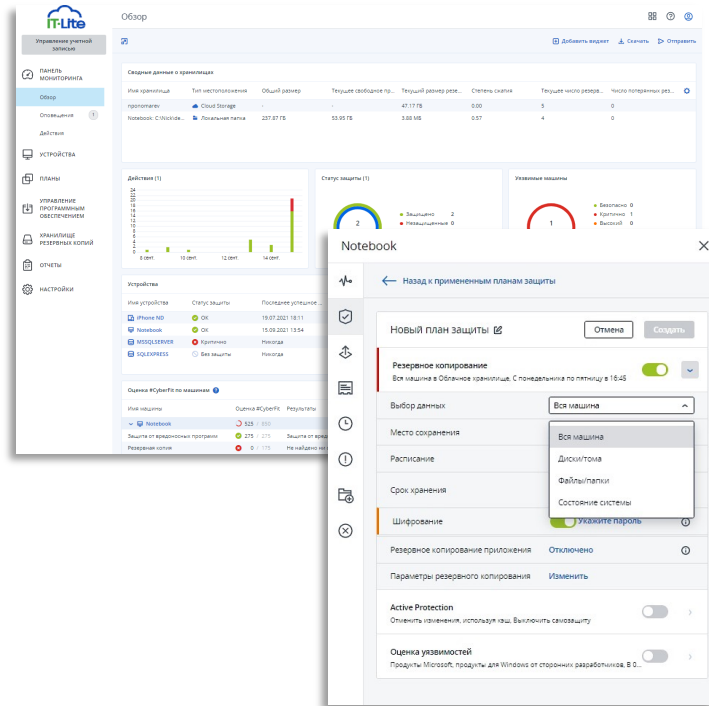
IT-Lite

Обзор

Управление учетной записью

ПАНЕЛЬ МОНИТОРИНГА

Обзор

Оповещения 1

Действия

УСТРОЙСТВА

ПЛАНЫ

УПРАВЛЕНИЕ ПРОГРАММНЫМ ОБЕСПЕЧЕНИЕМ

ХРАНИЛИЩЕ РЕЗЕРВНЫХ КОПИЙ

ОТЧЕТЫ

НАСТРОЙКИ

Добавить виджет Скачать Отправить

Сводные данные о хранилищах

| Имя хранилища | Тип местоположения | Общий размер | Текущее свободное пр... | Текущий размер резе... | Степень сжатия | Текущее число резерв... | Число потерянных рез... |
|---|---|---|---|---|---|---|---|
| ppronomarev | Cloud Storage | - | - | 47.17 ГБ | 0.00 | 5 | 0 |
| Notebook: C:\Nickde... | Локальная папка | 237.87 ГБ | 53.95 ГБ | 3.88 МБ | 0.57 | 4 | 0 |

Действия (1)

24 22 20 18 16 14 12 10 8 6 4 2 0

8 сент. 10 сент. 12 сент. 14 сент.

Статус защиты (1)

2

Защищено 2

Незащищенные 0

Уязвимые машины

1

Безопасно 0

Критично 1

Высокий 0

Устройства

| Имя устройства | Статус защиты | Последнее успешное ... |
|---|---|---|
| iPhone ND | OK | 19.07.2021 18:11 |
| Notebook | OK | 15.09.2021 15:45 |
| MSSQLSERVER | Критично | Никогда |
| SQLEXPRESS | Без защиты | Никогда |

Оценка #CyberFit по машинам

| Имя машины | Оценка #CyberFit | Результаты |
|---|---|---|
| Notebook | 525 / 850 | |
| Защита от вредоносных программ | 275 / 275 | Защита от вр... |
| Резервная копия | 0 / 175 | Не найдено но... |

Notebook

Назад к примененным планам защиты

Новый план защиты

Отмена

Создать

Резервное копирование

Вся машина в Облачное хранилище. С понедельника по пятницу в 16:45

Выбор данных

Вся машина

Место сохранения

Вся машина

Расписание

Диски/тома

Файлы/папки

Срок хранения

Состояние системы

Шифрование

Укажите пароль

Резервное копирование приложения

Отключено

Параметры резервного копирования

Изменить

Active Protection

Отменить изменения, используя кэш. Выключить самозащиту

Оценка уязвимостей

Продукты Microsoft, продукты для Windows от сторонних разработчиков, В 0...